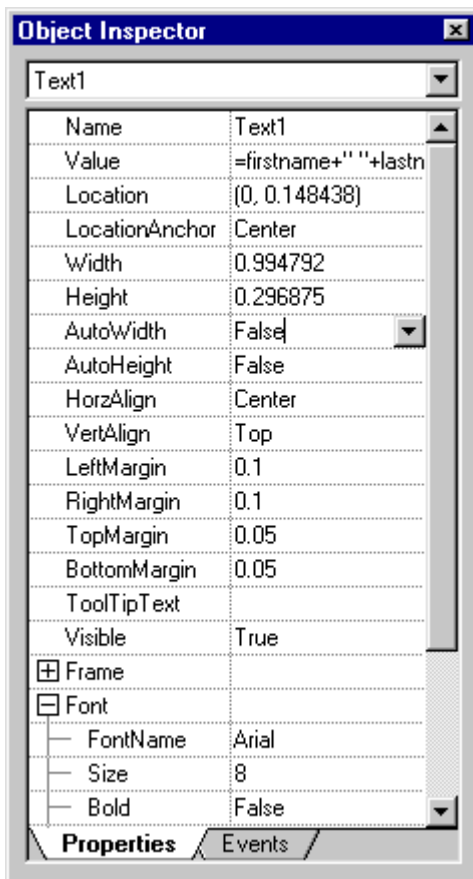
Object Inspector

Text1

| | |
|---|---|
| Name | Text1 |
| Value | =firstname+" "+lastn |
| Location | (0, 0.148438) |
| LocationAnchor | Center |
| Width | 0.994792 |
| Height | 0.296875 |
| AutoWidth | False |
| AutoHeight | False |
| HorzAlign | Center |
| VertAlign | Top |
| LeftMargin | 0.1 |
| RightMargin | 0.1 |
| TopMargin | 0.05 |
| BottomMargin | 0.05 |
| ToolTipText | |
| Visible | True |
| Frame | |
| Font | |
| FontName | Arial |
| Size | 8 |
| Bold | False |

Properties Events